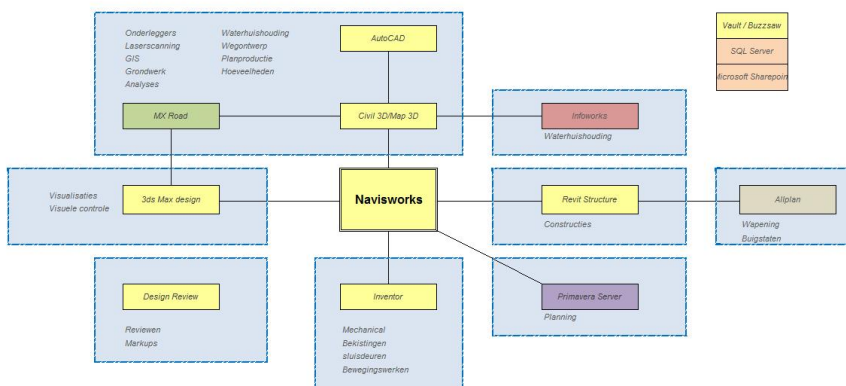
Onderleggers
Laserscanning
GIS
Grondwerk
Analyses

Waterhuishouding
Wegontwerp
Planproductie
Hoeveelheden

AutoCAD

MX Road

Civil 3D/Map 3D

Infoworks
Waterhuishouding

Vault / Buzzsaw
SQL Server
Microsoft Sharepoin

Visualisaties
Visuele controle

3ds Max design

Navisworks

Revit Structure
Constructies

Allplan
Wapening
Buigstaten

Design Review
Reviewen
Markups

Inventor
Mechanical
Bekistingen
sluisdeuren
Bewegingswerken

Primavera Server
Planning